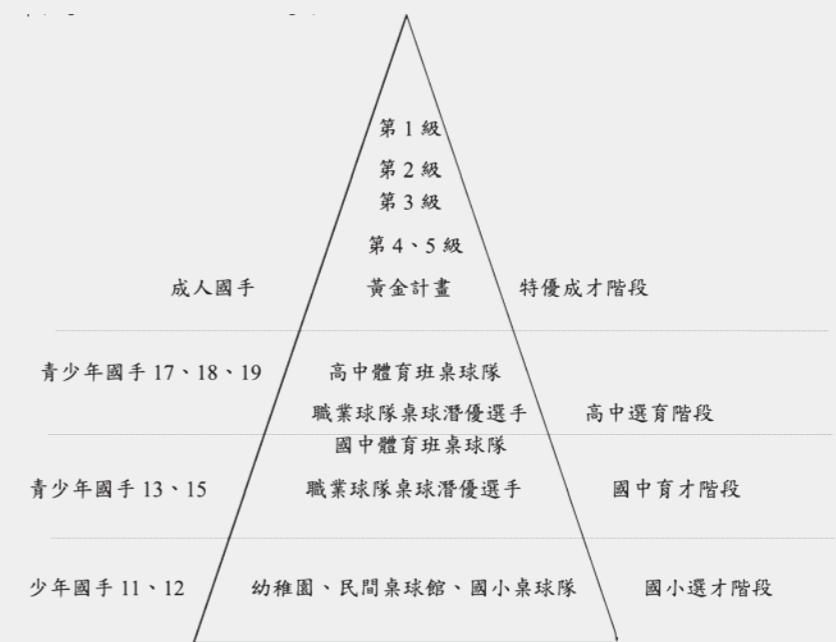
第 1 級
第 2 級
第 3 級
第 4、5 級

成人國手　黃金計畫　特優成才階段

青少年國手 17、18、19　高中體育班桌球隊
職業球隊桌球潛優選手　高中選育階段

國中體育班桌球隊
青少年國手 13、15　職業球隊桌球潛優選手　國中育才階段

少年國手 11、12　幼稚園、民間桌球館、國小桌球隊　國小選才階段